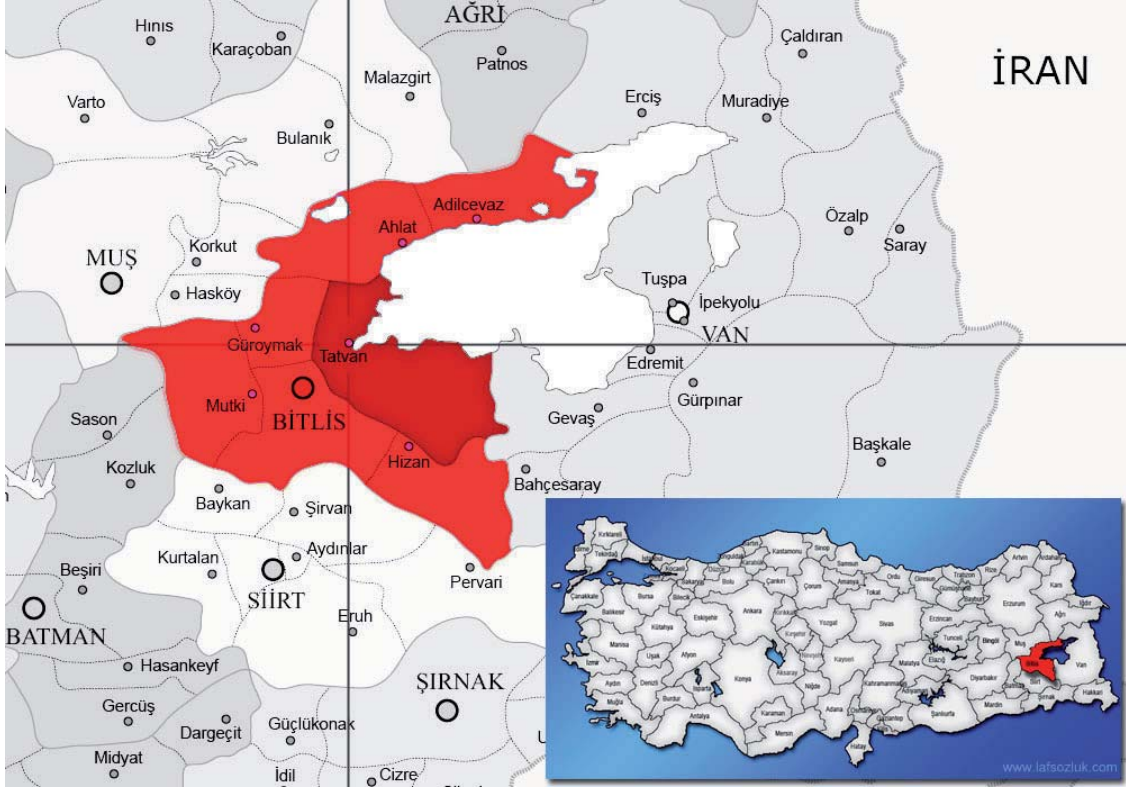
AĞRI
Hınıs
Karaçoban
Patnos
Çaldıran
Malazgirt
İRAN
Varto
Erciş
Muradiye
Bulanık
Adilcevaz
Özalp
Ahlat
Saray
MUŞ
Korkut
Tuşpa
Hasköy
İpekyolu
VAN
Güroymak
Tatvan
Edremit
Mutki
BİTLİS
Gürpınar
Sason
Gevaş
Başkale
Hizan
Kozluk
Bahçesaray
Baykan
Şirvan
Kurtalan
Aydınlar
Beşiri
SİİRT
Pervari
BATMAN
Eruh
Hasankeyf
ŞIRNAK
Gercüş
Dargeçit
Güçlükonak
Midyat
İdil
Cizre
www.lafsozluk.com